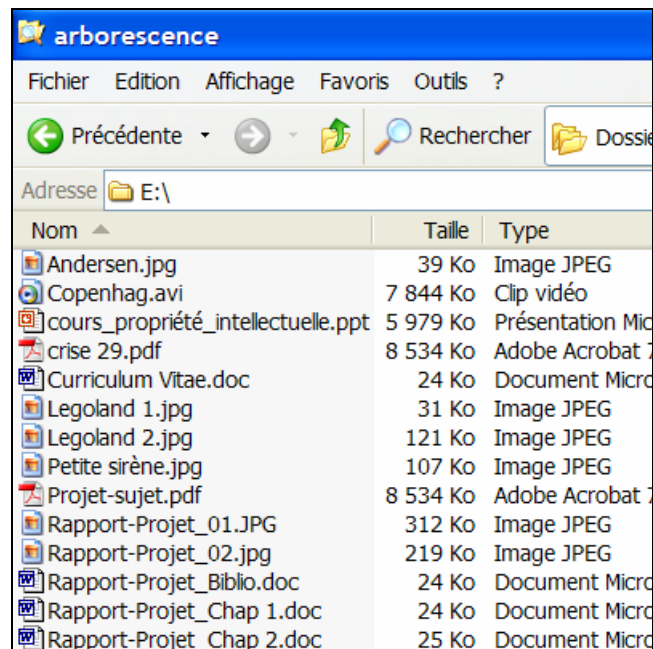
arborescence

Fichier Edition Affichage Favoris Outils ?

Précédente Rechercher Dossie

Adresse E:\

| Nom | Taille | Type |
|---|---|---|
| Andersen.jpg | 39 Ko | Image JPEG |
| Copenhag.avi | 7 844 Ko | Clip vidéo |
| cours_propriété_intellectuelle.ppt | 5 979 Ko | Présentation Mic |
| crise 29.pdf | 8 534 Ko | Adobe Acrobat 7 |
| Curriculum Vitae.doc | 24 Ko | Document Micro |
| Legoland 1.jpg | 31 Ko | Image JPEG |
| Legoland 2.jpg | 121 Ko | Image JPEG |
| Petite sirène.jpg | 107 Ko | Image JPEG |
| Projet-sujet.pdf | 8 534 Ko | Adobe Acrobat 7 |
| Rapport-Projet_01.JPG | 312 Ko | Image JPEG |
| Rapport-Projet_02.jpg | 219 Ko | Image JPEG |
| Rapport-Projet_Biblio.doc | 24 Ko | Document Micro |
| Rapport-Projet_Chap 1.doc | 24 Ko | Document Micro |
| Rapport-Projet_Chap 2.doc | 25 Ko | Document Micro |